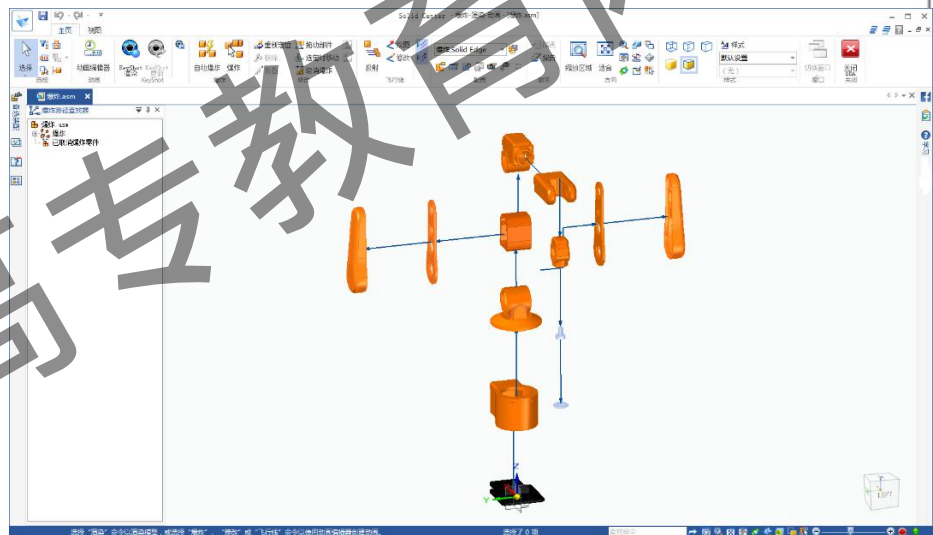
Solid Center

主页 视图

选择 动画编辑器 KeyShot 渲染 KeyShot 显示 KeyShot

自动爆炸 爆炸

装配 飞行线 Solid Edge

缩放区域 适合

样式 默认设置 (无)

切换窗口 关闭 窗口 关闭

爆炸.asm

爆炸路径查找器

爆炸.asm
爆炸
已取消爆炸零件

专 教 育

选择 0 项

FRONT

Y Z X